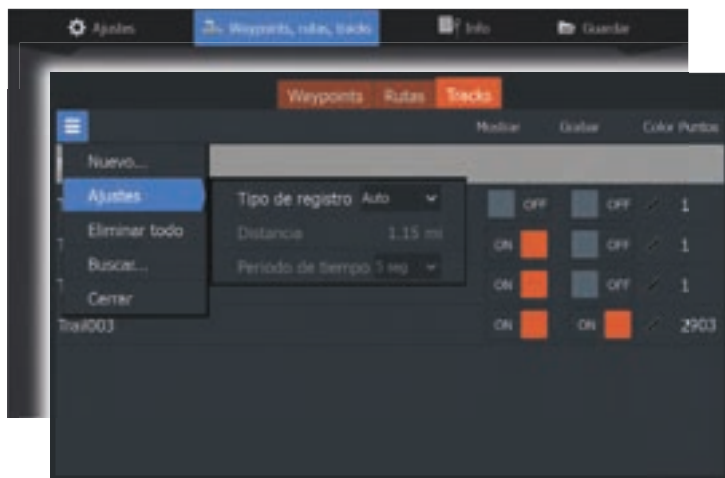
Ajustes
Waypoints, rutas, tracks
Info
Guardar

Waypoints
Rutas
Tracks

Mostrar
Grabar
Color
Puntos

Nuevo...
Ajustes
Eliminar todo
Buscar...
Cerrar

Tipo de registro
Auto
Distancia
1.15 mi
Periodo de tiempo
1 seg

OFF
OFF
1
ON
OFF
1
ON
OFF
1
Trail003
ON
ON
2903